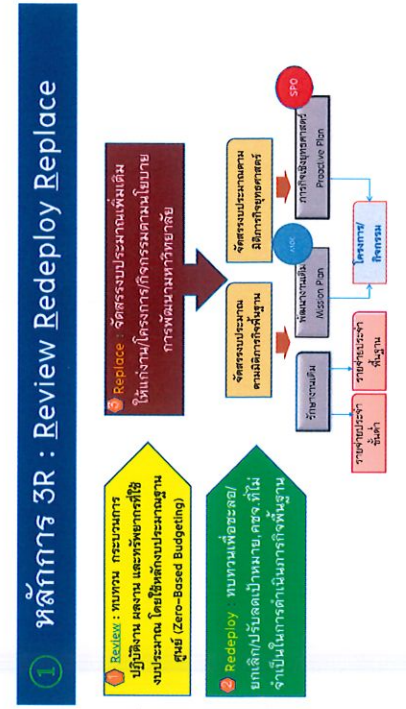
① หลักการ 3R : Review Redeploy Replace

1 Review : ทบทวน กระบวนการปฏิบัติงาน ผลงาน และทรัพยากรที่ใช้ งบประมาณ โดยใช้หลักงบประมาณฐานศูนย์ (Zero-Based Budgeting)

2 Redeploy : ทบทวนเพื่อชะลอ/ยกเลิก/ปรับลดเป้าหมาย ตชว.ที่ไม่จำเป็นในการดำเนินการภารกิจพื้นฐาน

3 Replace : จัดสรรงบประมาณเพิ่มเติมให้แผนงาน/โครงการ/กิจกรรมตามนโยบายการพัฒนามหาวิทยาลัย

จัดสรรงบประมาณตามพันธกิจพื้นฐาน

จัดสรรงบประมาณตามพันธกิจยุทธศาสตร์

รักษาฐานเดิม

รายจ่ายประจำขั้นต่ำ

รายจ่ายประจำพื้นฐาน

MBO

พัฒนาฐานเดิม Mission Plan

SPO

ภารกิจยุทธศาสตร์ Proactive Plan

โครงการ/กิจกรรม